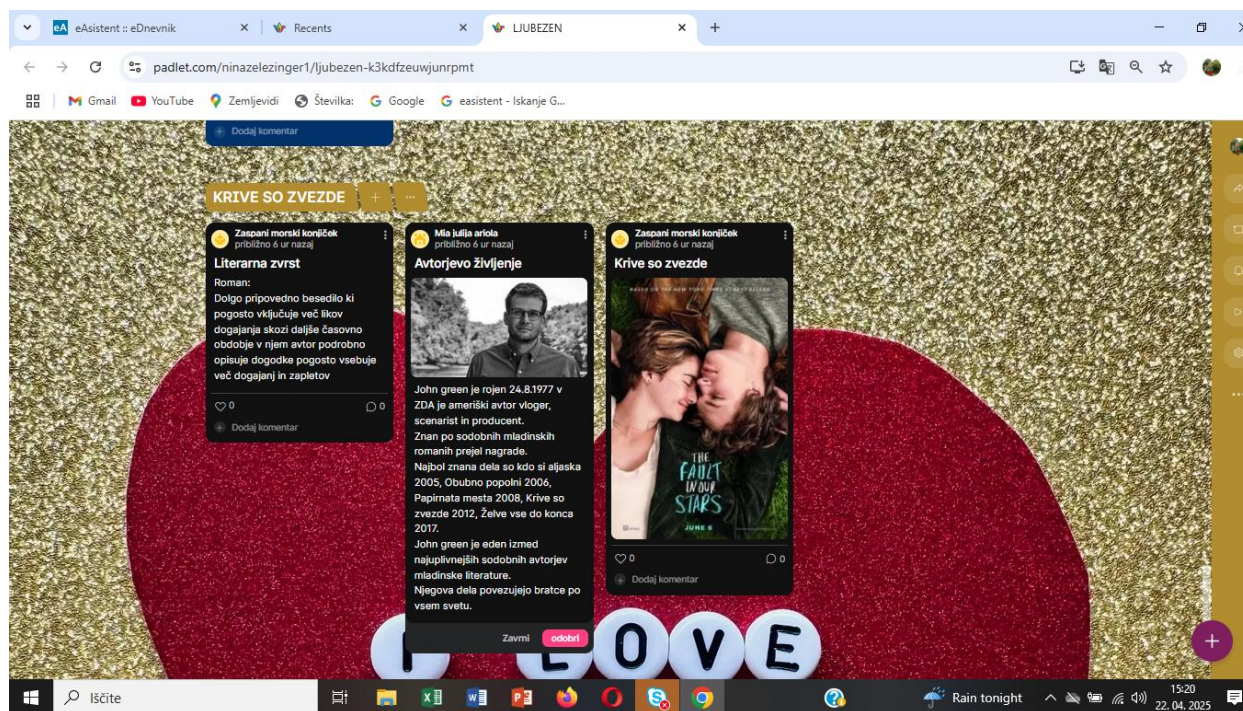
eA eAsistent :: eDnevnik
Recents
LJUBEZEN
padlet.com/ninazelezinger1/ljubezen-k3kdfzeuwjunrpmt
Gmail YouTube Zemljevidi Številka: Google eeasistent - Iskanje G...

Dodaj komentar

KRIVE SO ZVEZDE + ...

Zaspani morski konjiček
približno 6 ur nazaj
Literarna zvrst
Roman:
Dolgo pripovedno besedilo ki pogosto vključuje več likov dogajanja skozi daljše časovno obdobje v njem avtor podrobno opisuje dogodke pogosto vsebuje več dogajanj in zapletov
0 0
Dodaj komentar

Mia julija ariola
približno 6 ur nazaj
Avtorjevo življenje
John green je rojen 24.8.1977 v ZDA je ameriški avtor vloger, scenarist in producent.
Znan po sodobnih mladinskih romanih prejel nagrade.
Najbol znana dela so kdo si aljaska 2005, Obubno popolni 2006, Papirnata mesta 2008, Krive so zvezde 2012, Želve vse do konca 2017.
John green je eden izmed najuplivnejših sodobnih avtorjev mladinske literature.
Njegova dela povezujejo bratce po vsem svetu.
Zavrni odobri

Zaspani morski konjiček
približno 6 ur nazaj
Krive so zvezde
THE FAULT IN OUR STARS
JUNE 6
0 0
Dodaj komentar

L O V E

Iščite
Rain tonight
15:20
22. 04. 2025